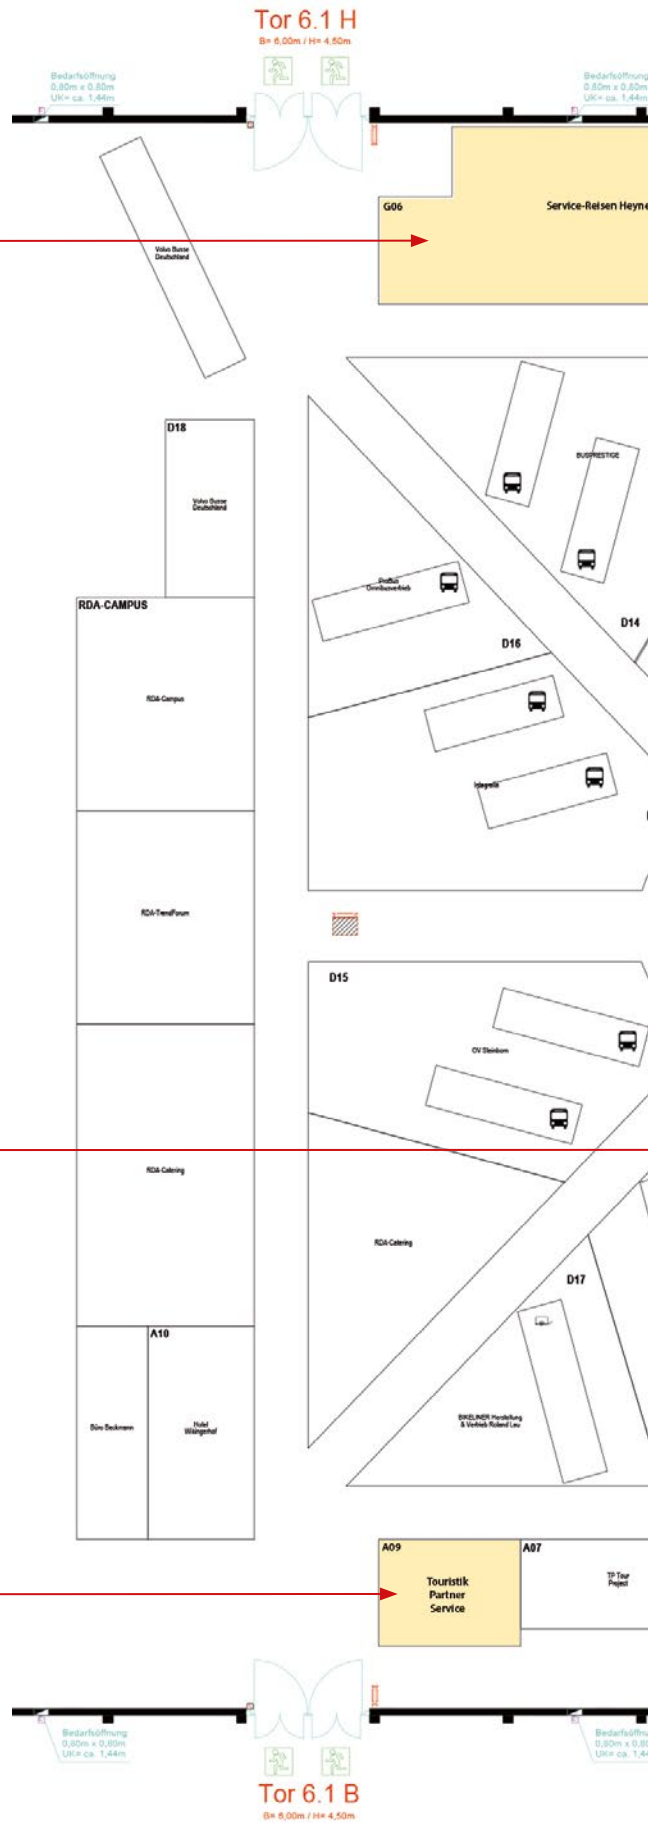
Tor 6.1 H
B= 6,00m / H= 4,50m

Bedarfsöffnung
0,80m x 0,80m
UK= ca. 1,44m

Bedarfsöffnung
0,80m x 0,80m
UK= ca. 1,44m

G06
Service-Reisen Heyne

Volvo Busse Deutschland

D18
Volvo Busse Deutschland

BUSPRESTIGE

ProBus Omnibusvertrieb

D16

D14

RDA-CAMPUS
RDA-Campus

Integralis

RDA-TrendForum

D15
OV Steinborn

RDA-Catering

RDA-Catering

D17

A10
Büro Beckmann
Hotel Waingerhof

BIKELINER Herstellung & Vertrieb Roland Lau

A09
Touristik Partner Service

A07
TP Tour Project

Bedarfsöffnung
0,80m x 0,80m
UK= ca. 1,44m

Bedarfsöffnung
0,80m x 0,80m
UK= ca. 1,44

Tor 6.1 B
B= 6,00m / H= 4,50m